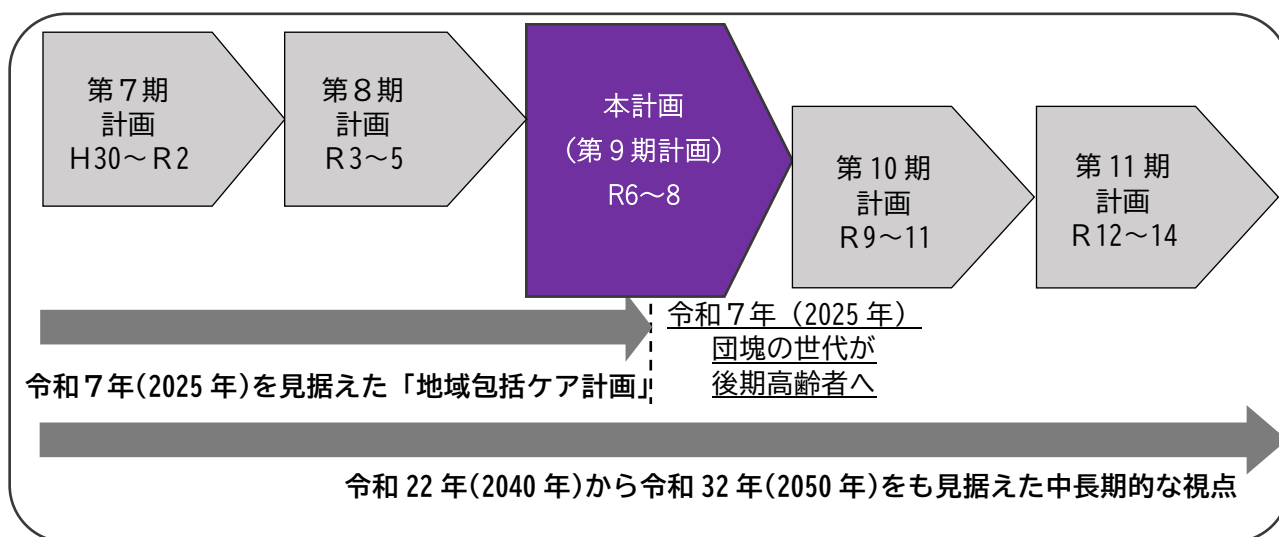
第７期
計画
H30～R2

第８期
計画
R3～5

本計画
（第９期計画）
R6～8

第10期
計画
R9～11

第11期
計画
R12～14

令和７年（2025年）
団塊の世代が
後期高齢者へ

令和７年(2025年)を見据えた「地域包括ケア計画」

令和22年(2040年)から令和32年(2050年)をも見据えた中長期的な視点